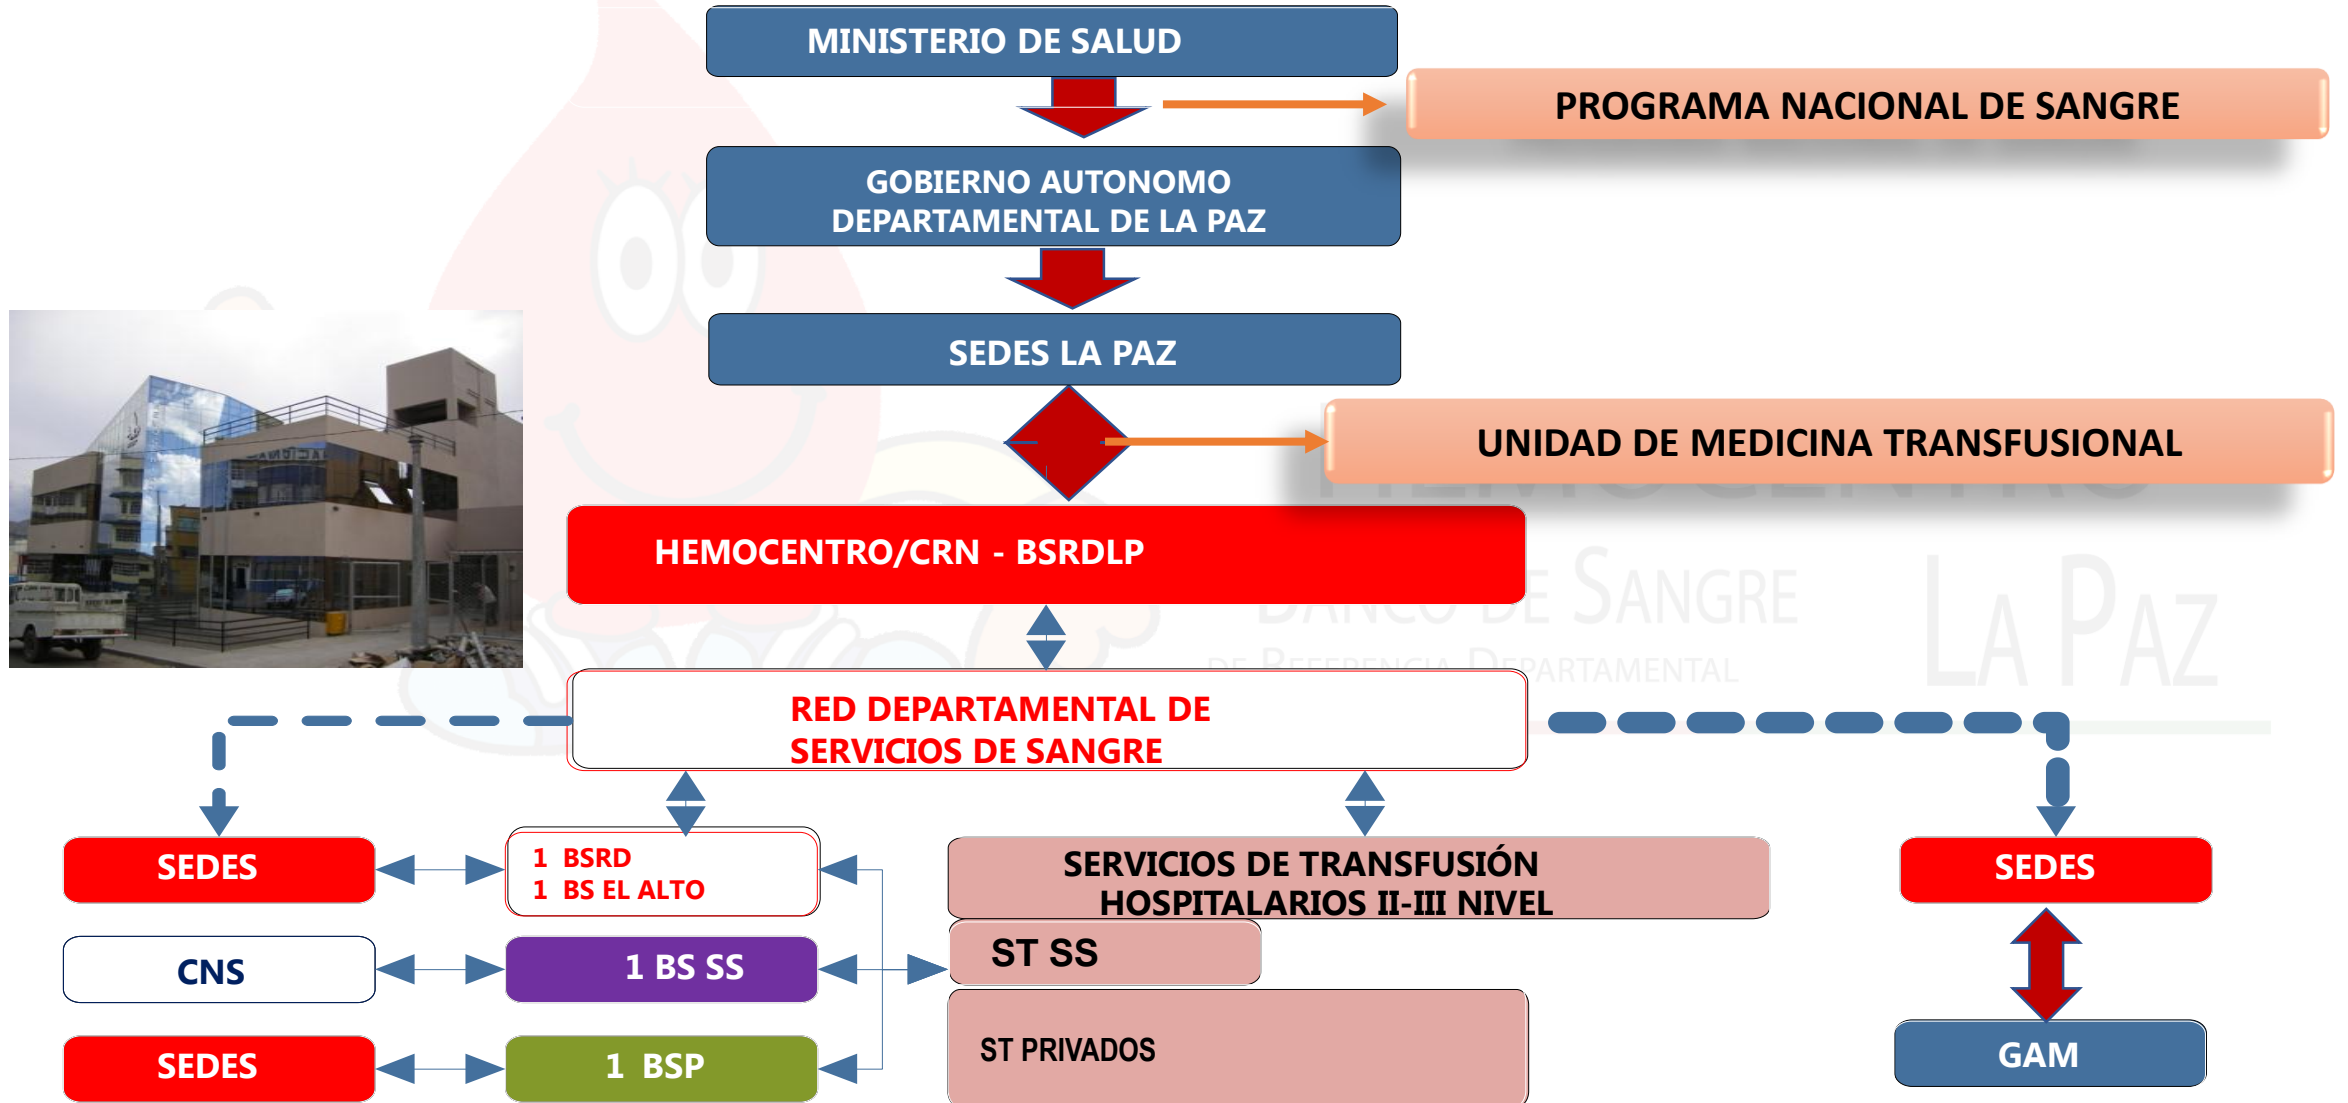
MINISTERIO DE SALUD

PROGRAMA NACIONAL DE SANGRE

GOBIERNO AUTONOMO DEPARTAMENTAL DE LA PAZ

SEDES LA PAZ

UNIDAD DE MEDICINA TRANSFUSIONAL

HEMOCENTRO/CRN - BSRDLP

BANCO DE SANGRE DE REFERENCIA DEPARTAMENTAL LA PAZ

RED DEPARTAMENTAL DE SERVICIOS DE SANGRE

SEDES

1 BSRD
1 BS EL ALTO

SERVICIOS DE TRANSFUSIÓN HOSPITALARIOS II-III NIVEL

SEDES

CNS

1 BS SS

ST SS

ST PRIVADOS

SEDES

1 BSP

GAM